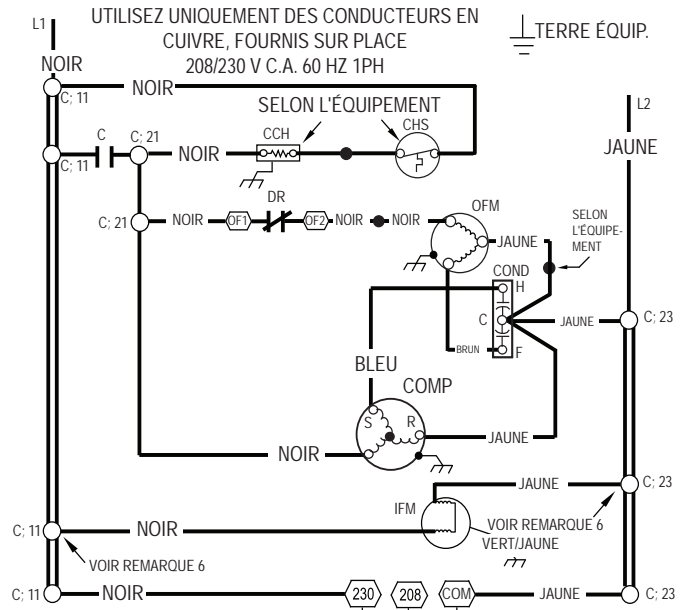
L1

UTILISEZ UNIQUEMENT DES CONDUCTEURS EN CUIVRE, FOURNIS SUR PLACE
208/230 V C.A. 60 HZ 1PH

TERRE ÉQUIP.

NOIR

C; 11

NOIR

SELON L'ÉQUIPEMENT

C

C; 21

C; 11

NOIR

CCH

CHS

L2

JAUNE

DR

C; 21

NOIR

OF1

OF2

NOIR

NOIR

OFM

SELON L'ÉQUIPEMENT

JAUNE

COND

H

C

JAUNE

C; 23

BRUN

F

BLEU

COMP

S

R

JAUNE

NOIR

JAUNE

C; 23

IFM

C; 11

NOIR

VOIR REMARQUE 6

VERT/JAUNE

VOIR REMARQUE 6

C; 11

NOIR

230

208

COM

JAUNE

C; 23